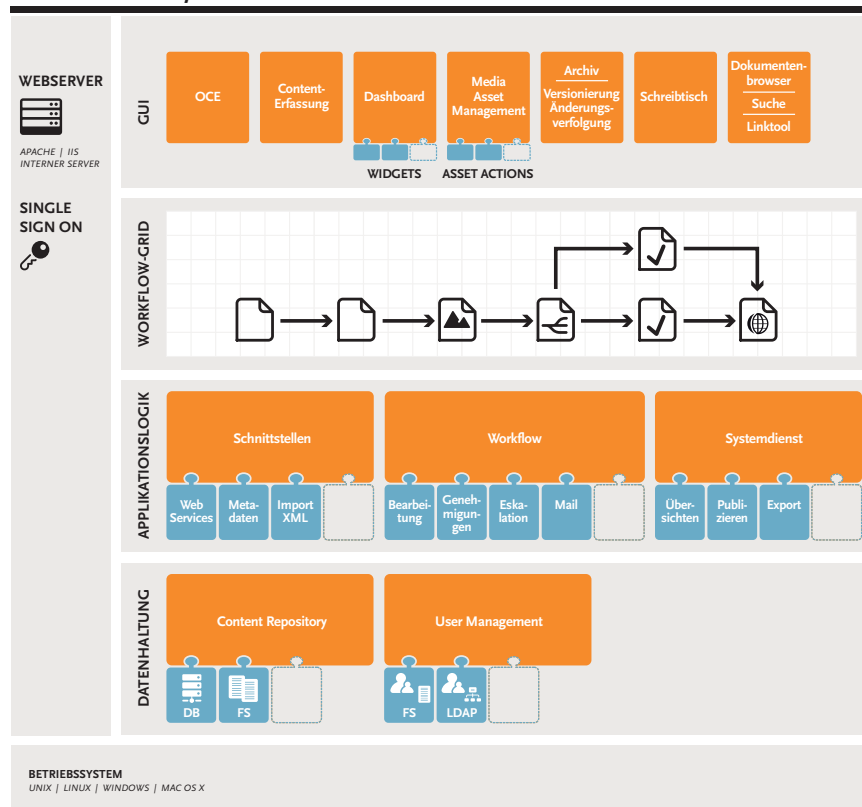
WEBSERVER

APACHE | IIS
INTERNER SERVER

SINGLE SIGN ON

GUI

OCE

Content-Erfassung

Dashboard

Media Asset Management

Archiv
Versionierung Änderungsverfolgung

Schreibtisch

Dokumentenbrowser
Suche
Linktool

WIDGETS

ASSET ACTIONS

WORKFLOW-GRID

APPLIKATIONSLOGIK

Schnittstellen

Web Services

Metadaten

Import XML

Workflow

Bearbeitung

Genehmigungen

Eskalation

Mail

Systemdienst

Übersichten

Publizieren

Export

DATENHALTUNG

Content Repository

DB

FS

User Management

FS

LDAP

BETRIEBSSYSTEM
UNIX | LINUX | WINDOWS | MAC OS X